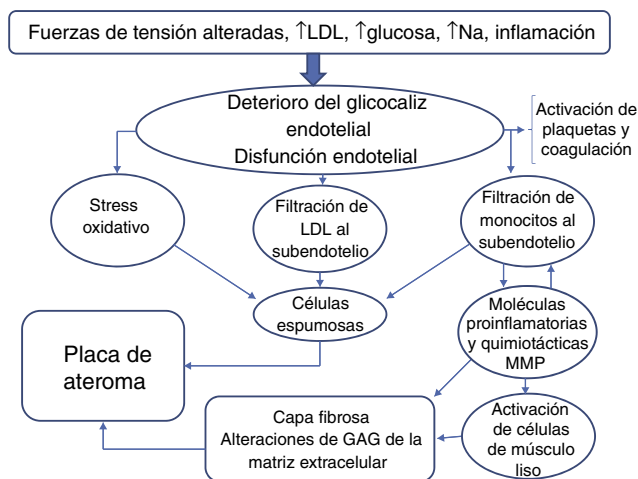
Fuerzas de tensión alteradas, ↑LDL, ↑glucosa, ↑Na, inflamación

Deterioro del glicocaliz endotelial
Disfunción endotelial

Activación de plaquetas y coagulación

Stress oxidativo

Filtración de LDL al subendotelio

Filtración de monocitos al subendotelio

Células espumosas

Moléculas proinflamatorias y quimiotácticas MMP

Placa de ateroma

Capa fibrosa
Alteraciones de GAG de la matriz extracelular

Activación de células de músculo liso